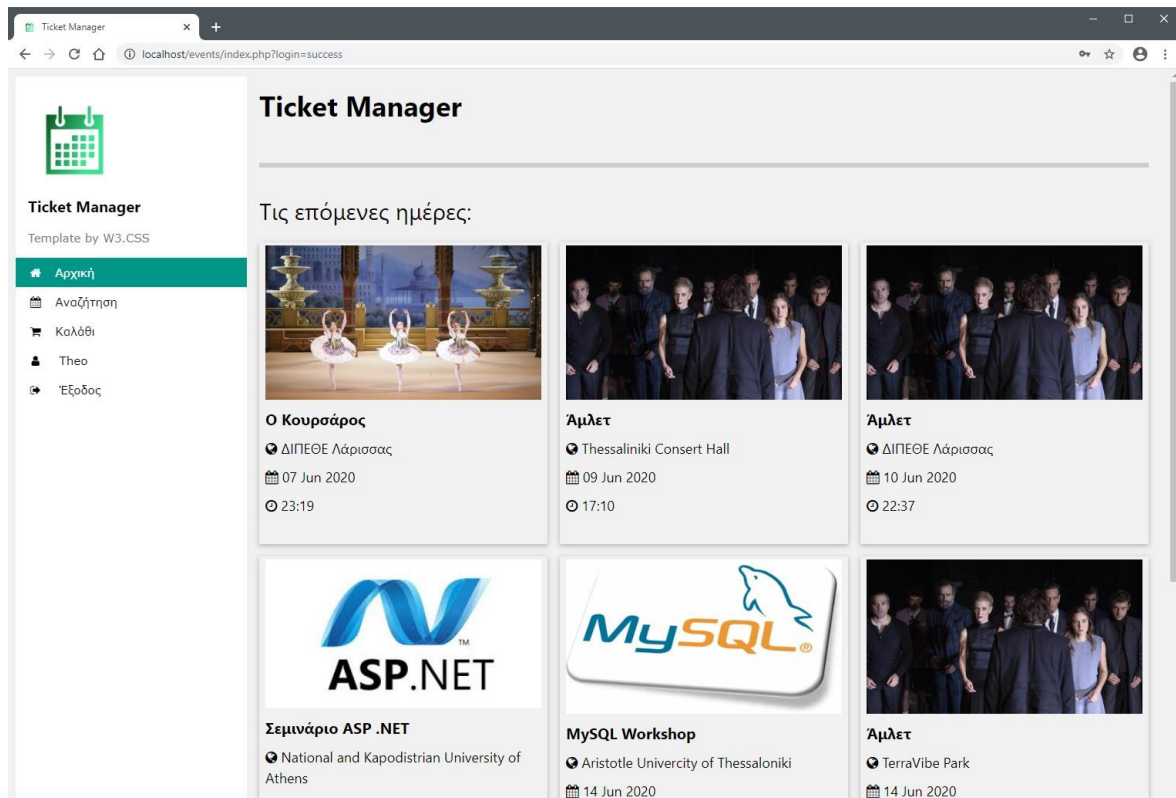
Ticket Manager
localhost/events/index.php?login=success

Ticket Manager
Template by W3.CSS
Αρχική
Αναζήτηση
Καλάθι
Theo
Έξοδος

Ticket Manager

Τις επόμενες ημέρες:

Ο Κουρσάρος
ΔΙΠΕΘΕ Λάρισσας
07 Jun 2020
23:19

Άμλετ
Thessaliniki Consert Hall
09 Jun 2020
17:10

Άμλετ
ΔΙΠΕΘΕ Λάρισσας
10 Jun 2020
22:37

ASP.NET
Σεμινάριο ASP .NET
National and Kapodistrian University of Athens

MySQL
MySQL Workshop
Aristotle Univercity of Thessaloniki
14 Jun 2020

Άμλετ
TerraVibe Park
14 Jun 2020